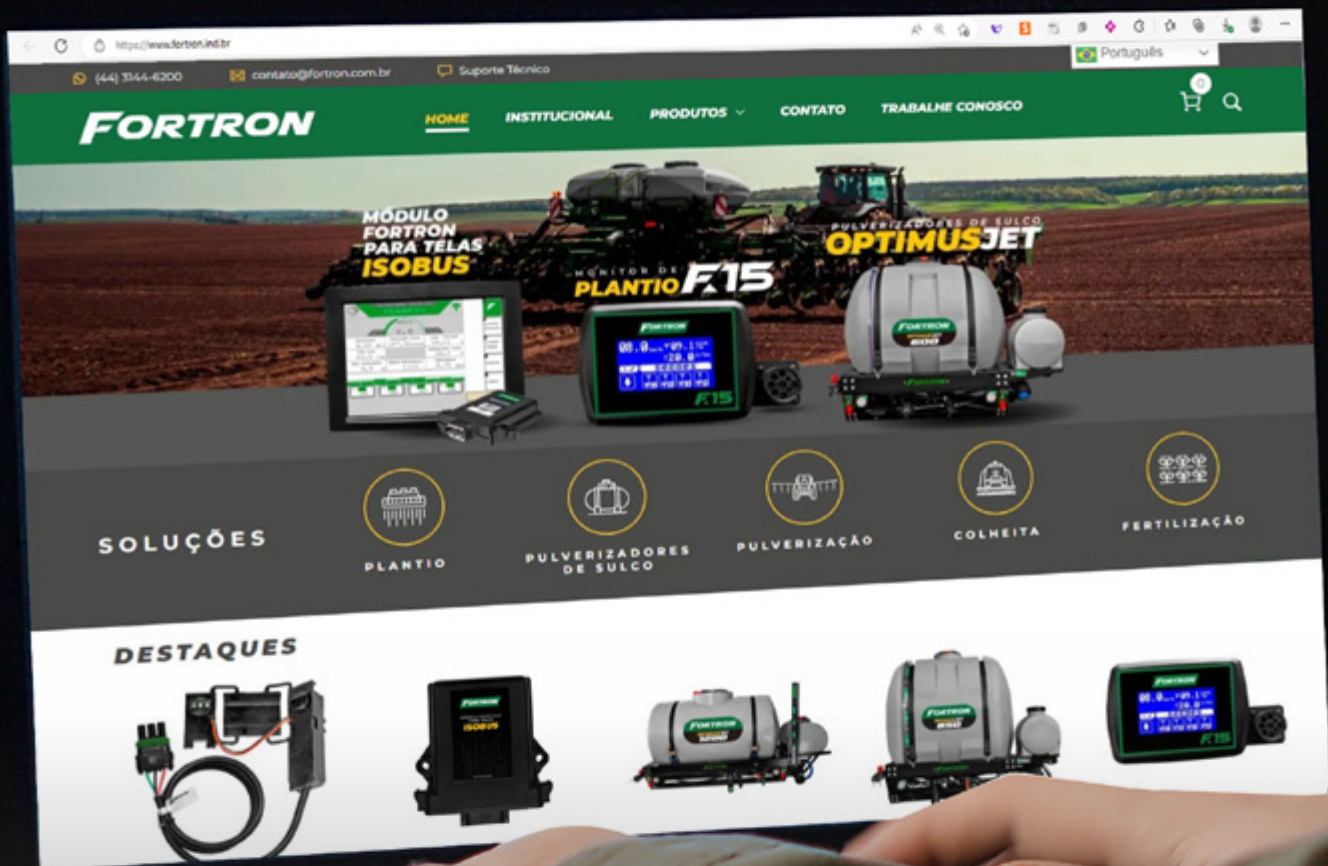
https://www.fortron.ind.br

Português

(44) 3144-6200 contato@fortron.com.br Suporte Técnico

FORTRON

HOME INSTITUCIONAL PRODUTOS CONTATO TRABALHE CONOSCO

0

MÓDULO FORTRON PARA TELAS ISOBUS

MONITOR DE PLANTIO F15

PULVERIZADORES DE SULCO OPTIMUSJET

FORTRON

F15

FORTRON

SOLUÇÕES

PLANTIO

PULVERIZADORES DE SULCO

PULVERIZAÇÃO

COLHEITA

FERTILIZAÇÃO

DESTAQUES

FORTRON ISOBUS

FORTRON

FORTRON

FORTRON F15